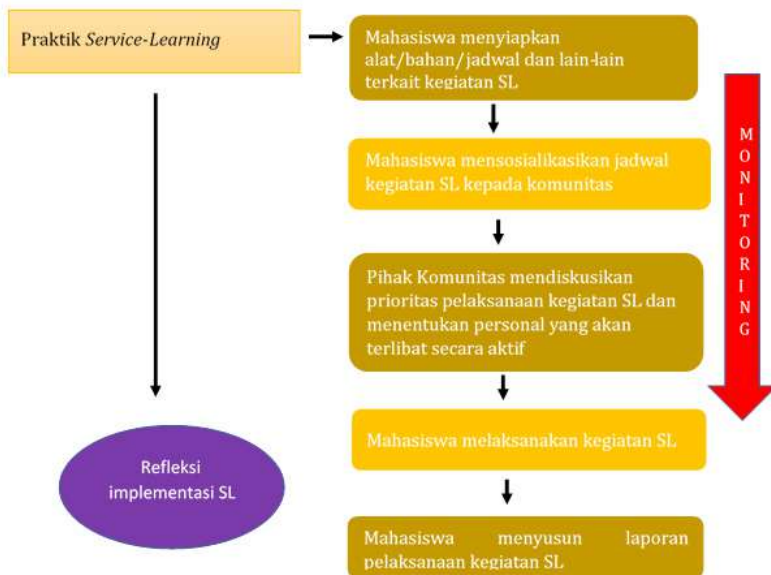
Praktik *Service-Learning*

Mahasiswa menyiapkan alat/bahan/jadwal dan lain-lain terkait kegiatan SL

Mahasiswa mensosialikasikan jadwal kegiatan SL kepada komunitas

Pihak Komunitas mendiskusikan prioritas pelaksanaan kegiatan SL dan menentukan personal yang akan terlibat secara aktif

Mahasiswa melaksanakan kegiatan SL

Mahasiswa menyusun laporan pelaksanaan kegiatan SL

MONITORING

Refleksi implementasi SL